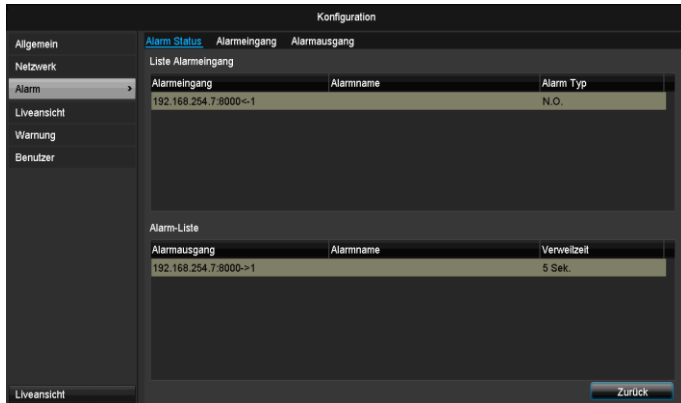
Konfiguration

Allgemein
Netzwerk
Alarm
Liveansicht
Warnung
Benutzer

Alarm Status Alarmeingang Alarmausgang

Liste Alarmeingang

| Alarmeingang | Alarmname | Alarm Typ |
|---|---|---|
| 192.168.254.7:8000<-1 | | N.O. |

Alarm-Liste

| Alarmausgang | Alarmname | Verweilzeit |
|---|---|---|
| 192.168.254.7:8000->1 | | 5 Sek. |

Liveansicht

Zurück